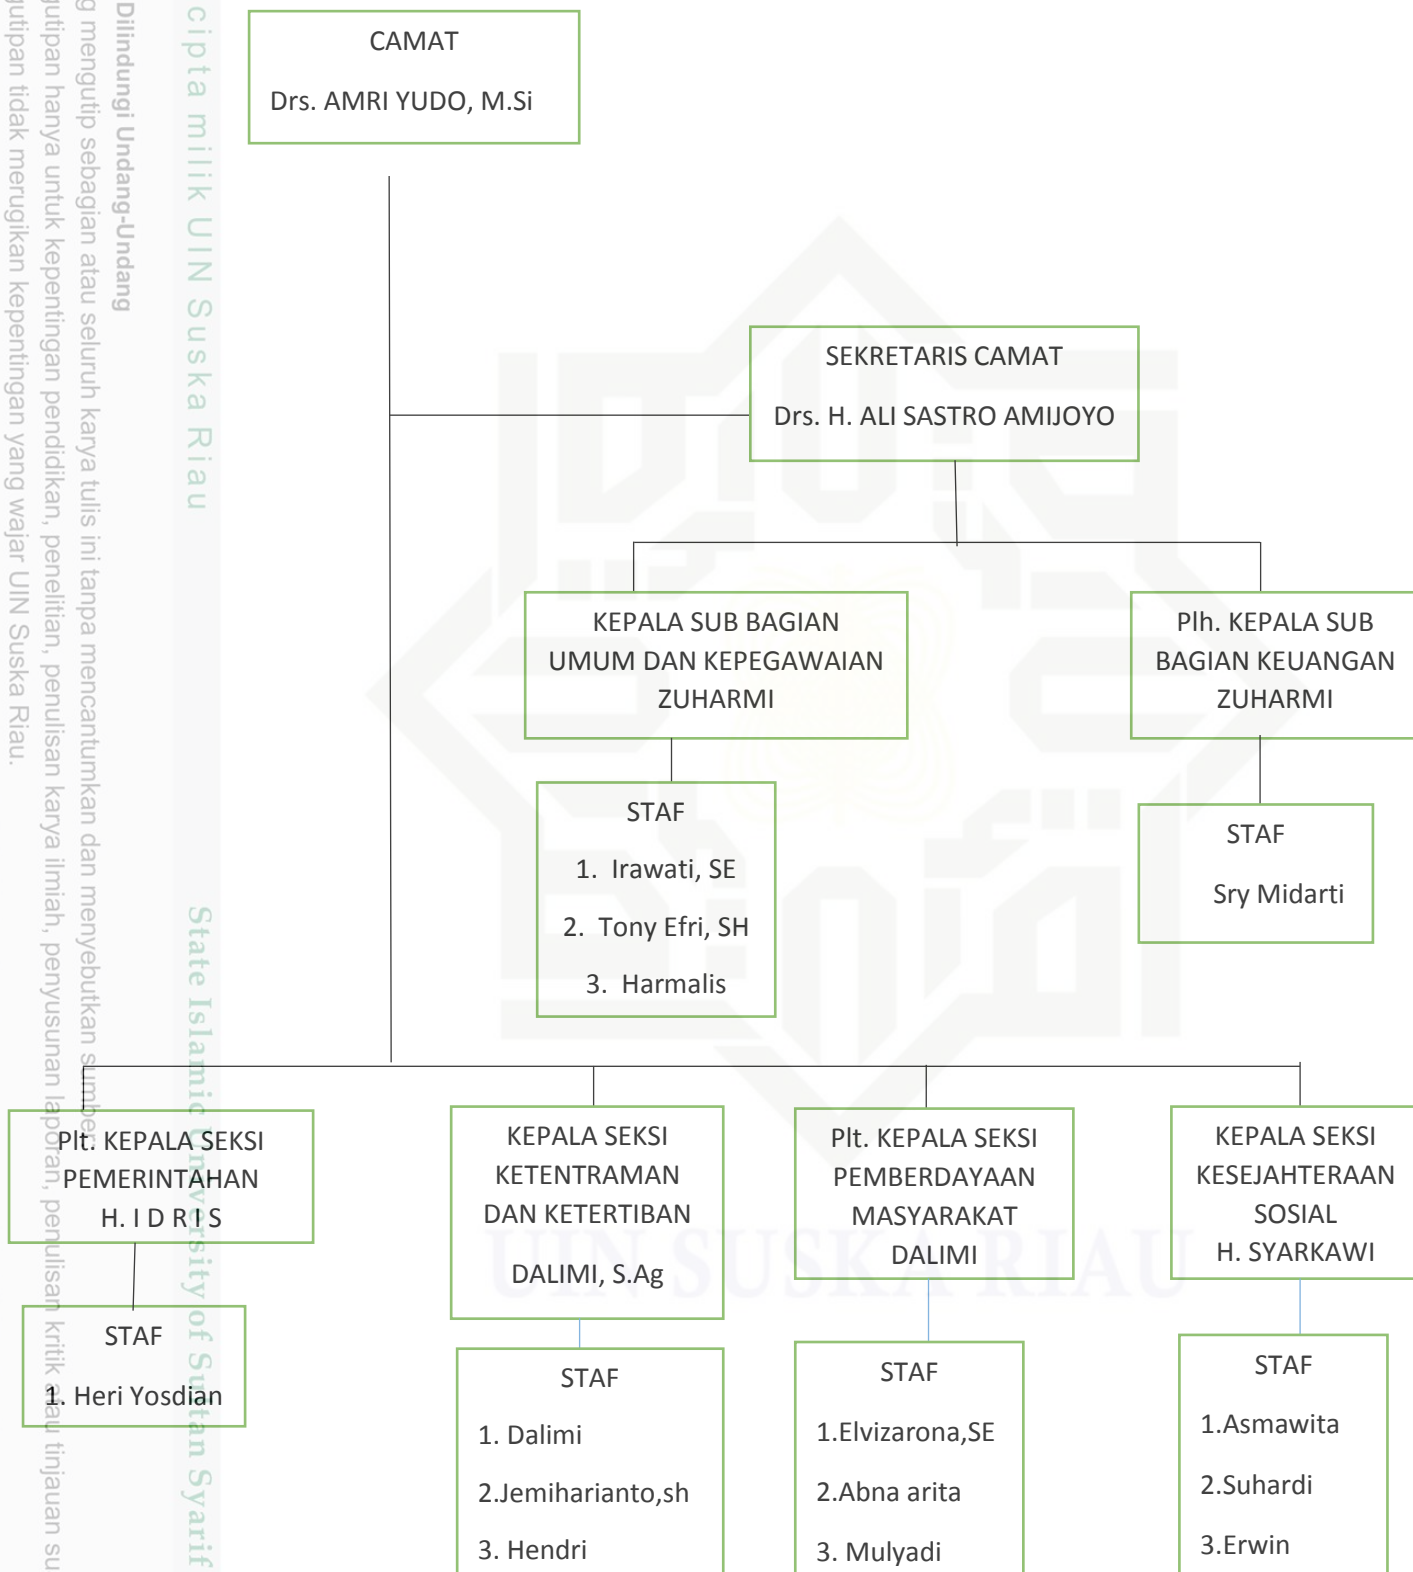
Hak cipta milik UIN Suska Riau

Dilindungi Undang-Undang

g mengutip sebagian atau seluruh karya tulis ini tanpa mencantumkan dan menyebutkan sumber
gutipan hanya untuk kepentingan pendidikan, penelitian, penulisan karya ilmiah, penyusunan laporan, penulisan kritik atau tinjauan su
gutipan tidak merugikan kepentingan yang wajar UIN Suska Riau.

State Islamic University of Sultan Syarif

CAMAT

Drs. AMRI YUDO, M.Si

SEKRETARIS CAMAT

Drs. H. ALI SASTRO AMIJOYO

KEPALA SUB BAGIAN UMUM DAN KEPEGAWAIAN ZUHARMI

Plh. KEPALA SUB BAGIAN KEUANGAN ZUHARMI

STAF

1. Irawati, SE

2. Tony Efri, SH

3. Harmalis

STAF

Sry Midarti

Plt. KEPALA SEKSI PEMERINTAHAN H. I D R I S

KEPALA SEKSI KETENTRAMAN DAN KETERTIBAN

DALIMI, S.Ag

Plt. KEPALA SEKSI PEMBERDAYAAN MASYARAKAT DALIMI

KEPALA SEKSI KESEJAHTERAAN SOSIAL H. SYARKAWI

STAF

1. Heri Yosdian

STAF

1. Dalimi

2.Jemiharianto,sh

3. Hendri

STAF

1.Elvizarona,SE

2.Abna arita

3. Mulyadi

STAF

1.Asmawita

2.Suhardi

3.Erwin

UIN SUSKA RIAU